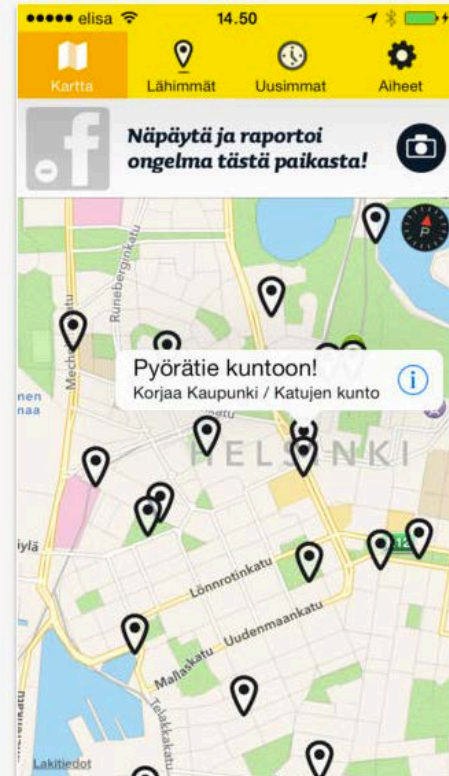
●●●●● elisa 14.50

Kartta
Lähimmät
Uusimmat
Aiheet

Näpäytä ja raportoi ongelma tästä paikasta!

Runeberginkatu
Mechelininkatu
Pyörätie kuntoon!
Korjaa Kaupunki / Katujen kunto
nen
naa
HELSINKI
iylä
Lönnrotinkatu
Uudenmaankatu
Malmiskatu
Telakkakatu
Lakitiedot
P